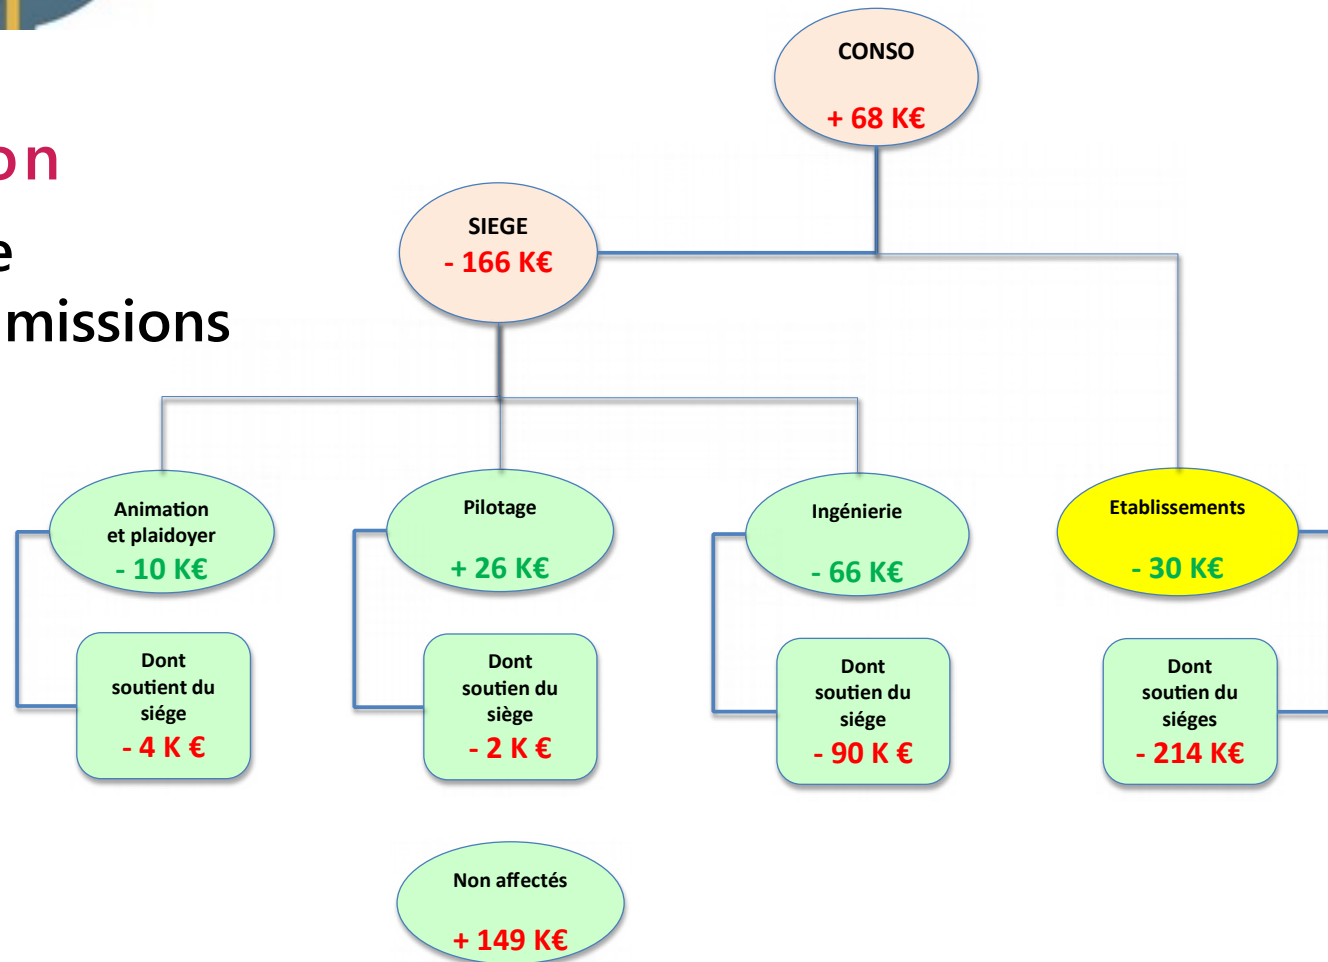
on
e
missions

CONSO
+ 68 K€

SIEGE
- 166 K€

Animation et plaidoyer
- 10 K€

Pilotage
+ 26 K€

Ingénierie
- 66 K€

Etablissements
- 30 K€

Dont soutient du siége
- 4 K €

Dont soutien du siège
- 2 K €

Dont soutien du siége
- 90 K €

Dont soutien du siéges
- 214 K€

Non affectés
+ 149 K€